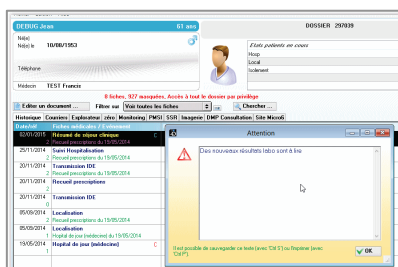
DEBUG Jean 61 ans
Né(e)
Né(e) le 10/08/1953
Téléphone
Médecin TEST Francis
DOSSIER 297039
Etats patients en cours
Hosp
Local
Isolement
8 fiches, 927 masquées, Accès à tout le dossier par privilège
Editer un document ...
Filtrer sur Voir toutes les fiches
Chercher ...
Historique Courriers Explorateur zéro Monitoring PMSI SSR Imagerie DMP Consultation Site Micro6
Date/heure Fiches médicales / Commentaire
02/01/2014 Résumé de séjour clinique C
2
25/11/2014 Suivi Hospitalisation
2 Recueil prescriptions du 19/05/2014
24/11/2014 Transmission IDE
2 Recueil prescriptions du 19/05/2014
24/11/2014 Recueil prescriptions
2
20/11/2014 Transmission IDE
2 Recueil prescriptions du 19/05/2014
05/08/2014 Localisation
2 Recueil prescriptions du 19/05/2014
02/06/2014 Localisation
2 Hopital de jour (médecine) du 19/05/2014
19/05/2014 Hopital de jour (médecine) C
2
Attention
Des nouveaux résultats labo sont à lire
Il est possible de sauvegarder ce texte (avec 'Ctrl S') ou l'imprimer (avec 'Ctrl P').
OK